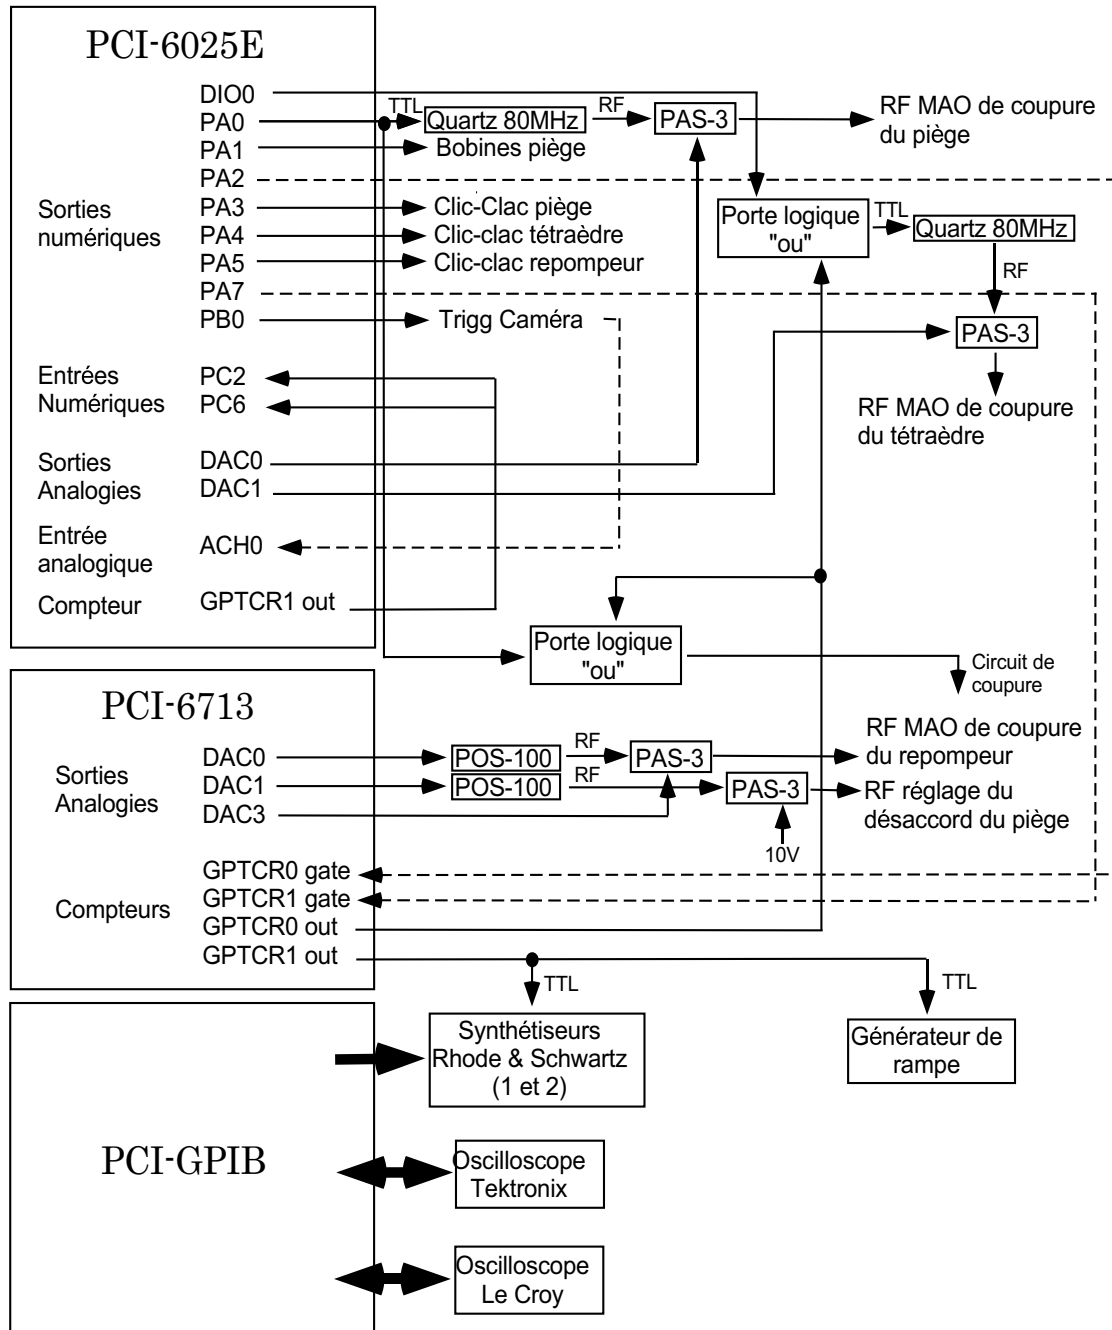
PCI-6025E

DIO0
PA0
PA1
PA2
Sorties numériques
PA3
PA4
PA5
PA7
PB0

Entrées Numériques
PC2
PC6

Sorties Analogies
DAC0
DAC1

Entrée analogique
ACH0

Compteur
GPTCR1 out

TTL
Quartz 80MHz
RF
PAS-3
RF MAO de coupure du piège
Bobines piège
Clic-Clac piège
Clic-clac tétraèdre
Clic-clac repompeur
Trigg Caméra

Porte logique "ou"
TTL
Quartz 80MHz
RF
PAS-3
RF MAO de coupure du tétraèdre

Porte logique "ou"
Circuit de coupure

PCI-6713

Sorties Analogies
DAC0
DAC1
DAC3

POS-100
RF
PAS-3
POS-100
RF
PAS-3
RF MAO de coupure du repompeur
RF réglage du désaccord du piège
10V

Compteurs
GPTCR0 gate
GPTCR1 gate
GPTCR0 out
GPTCR1 out

TTL
TTL

Synthétiseurs Rhode & Schwartz (1 et 2)

Générateur de rampe

PCI-GPIB

Oscilloscope Tektronix

Oscilloscope Le Croy